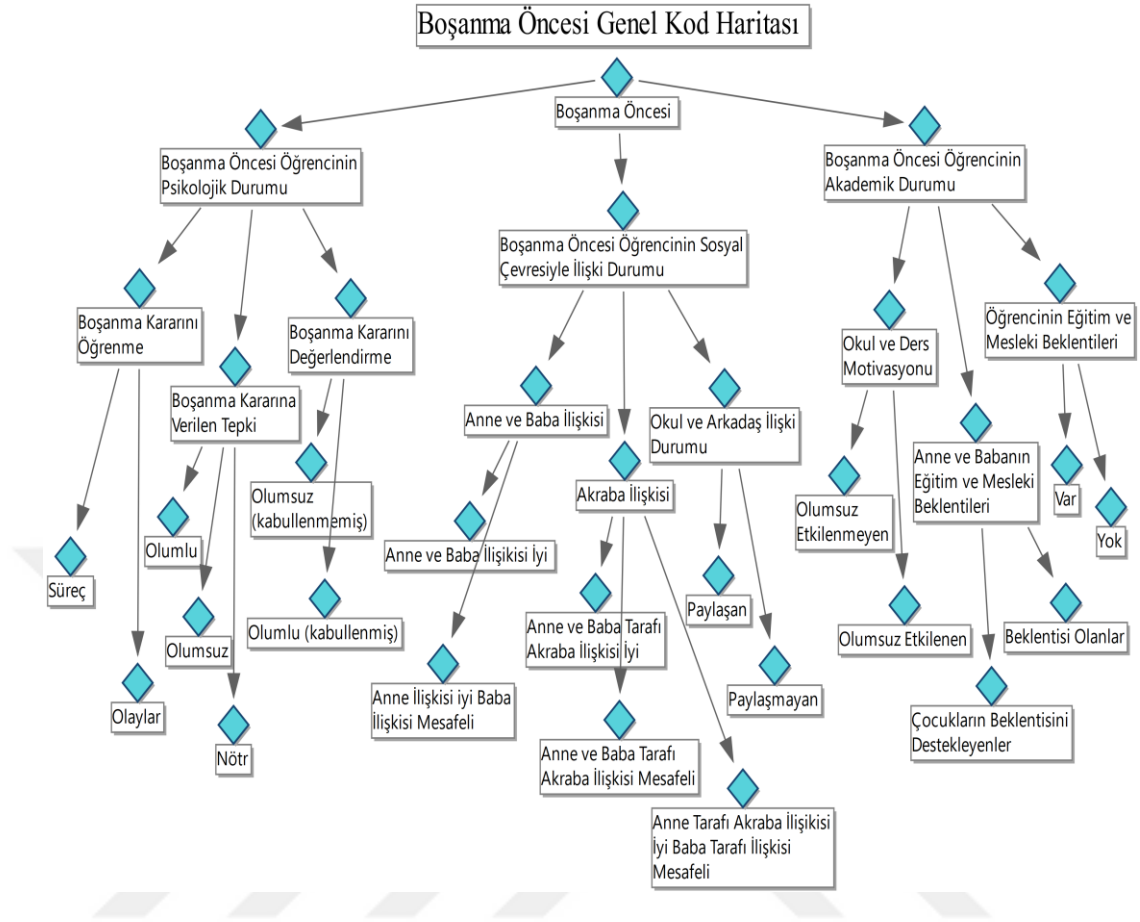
Boşanma Öncesi Genel Kod Haritası

Boşanma Öncesi

Boşanma Öncesi Öğrencinin Psikolojik Durumu

Boşanma Öncesi Öğrencinin Sosyal Çevresiyle İlişki Durumu

Boşanma Öncesi Öğrencinin Akademik Durumu

Boşanma Kararını Öğrenme

Boşanma Kararına Verilen Tepki

Boşanma Kararını Değerlendirme

Süreç

Olaylar

Olumlu

Olumsuz

Nötr

Olumsuz (kabullenmemiş)

Olumlu (kabullenmiş)

Anne ve Baba İlişkisi

Akraba İlişkisi

Okul ve Arkadaş İlişki Durumu

Anne ve Baba İlişkisi İyi

Anne İlişkisi iyi Baba İlişkisi Mesafeli

Anne ve Baba Tarafı Akraba İlişkisi İyi

Anne ve Baba Tarafı Akraba İlişkisi Mesafeli

Anne Tarafı Akraba İlişikisi İyi Baba Tarafı İlişkisi Mesafeli

Paylaşan

Paylaşmayan

Okul ve Ders Motivasyonu

Anne ve Babanın Eğitim ve Mesleki Beklentileri

Öğrencinin Eğitim ve Mesleki Beklentileri

Olumsuz Etkilenmeyen

Olumsuz Etkilenen

Beklentisi Olanlar

Çocukların Beklentisini Destekleyenler

Var

Yok